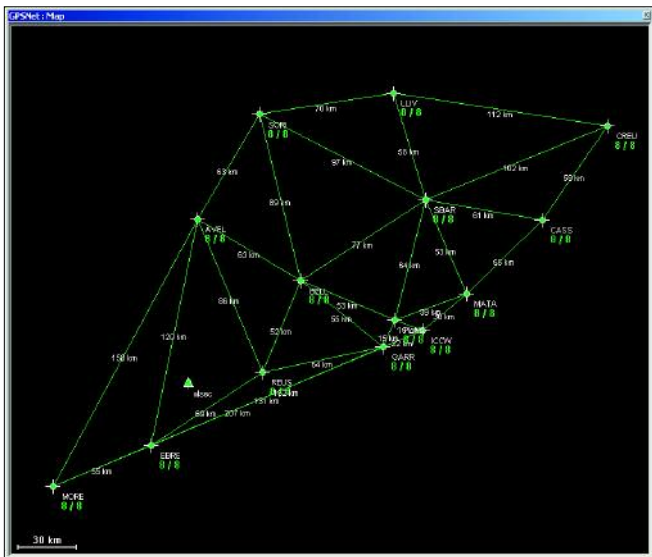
GPSNet : Map

70 km
LUY
0 / 8
112 km
SCR
8 / 8
CREU
8 / 8
63 km
97 km
68 km
102 km
89 km
SBAR
0 / 8
61 km
89 km
AVEL
8 / 8
CASS
0 / 8
77 km
63 km
53 km
64 km
COLL
8 / 8
65 km
86 km
53 km
MATA
0 / 8
55 km
39 km
20 km
52 km
16 km
IGNE
15 km
ICOW
8 / 8
120 km
QARR
8 / 8
158 km
64 km
REUS
8 / 8
ebsoc
66 km
207 km
151 km
EBRE
8 / 8
55 km
MORE
8 / 8
30 km